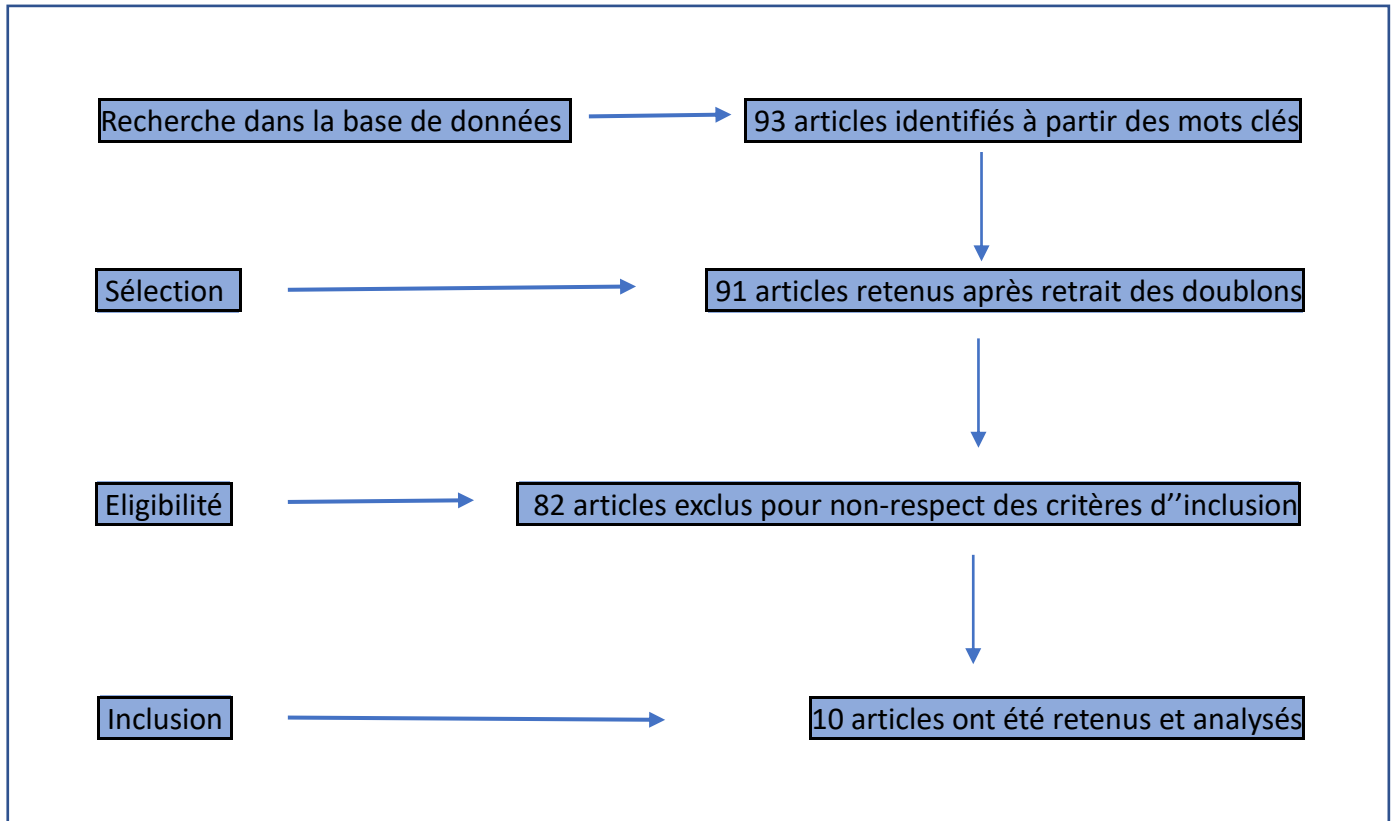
Recherche dans la base de données

93 articles identifiés à partir des mots clés

Sélection

91 articles retenus après retrait des doublons

Eligibilité

82 articles exclus pour non-respect des critères d''inclusion

Inclusion

10 articles ont été retenus et analysés